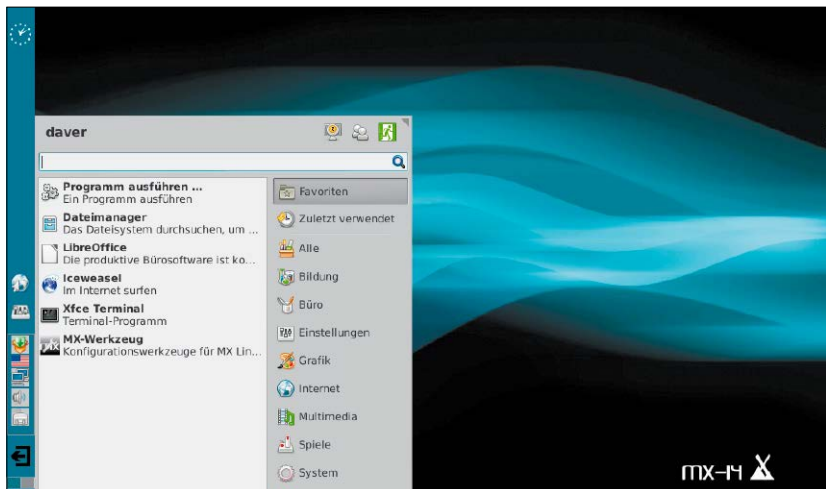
daver

Programm ausführen ...
Ein Programm ausführen

Dateimanager
Das Dateisystem durchsuchen, um ...

LibreOffice
Die produktive Bürosoftware ist ko...

Iceweasel
Im Internet surfen

Xfce Terminal
Terminal-Programm

MX-Werkzeug
Konfigurationswerkzeuge für MX Lin...

Favoriten
Zuletzt verwendet
Alle
Bildung
Büro
Einstellungen
Grafik
Internet
Multimedia
Spiele
System

mx-14